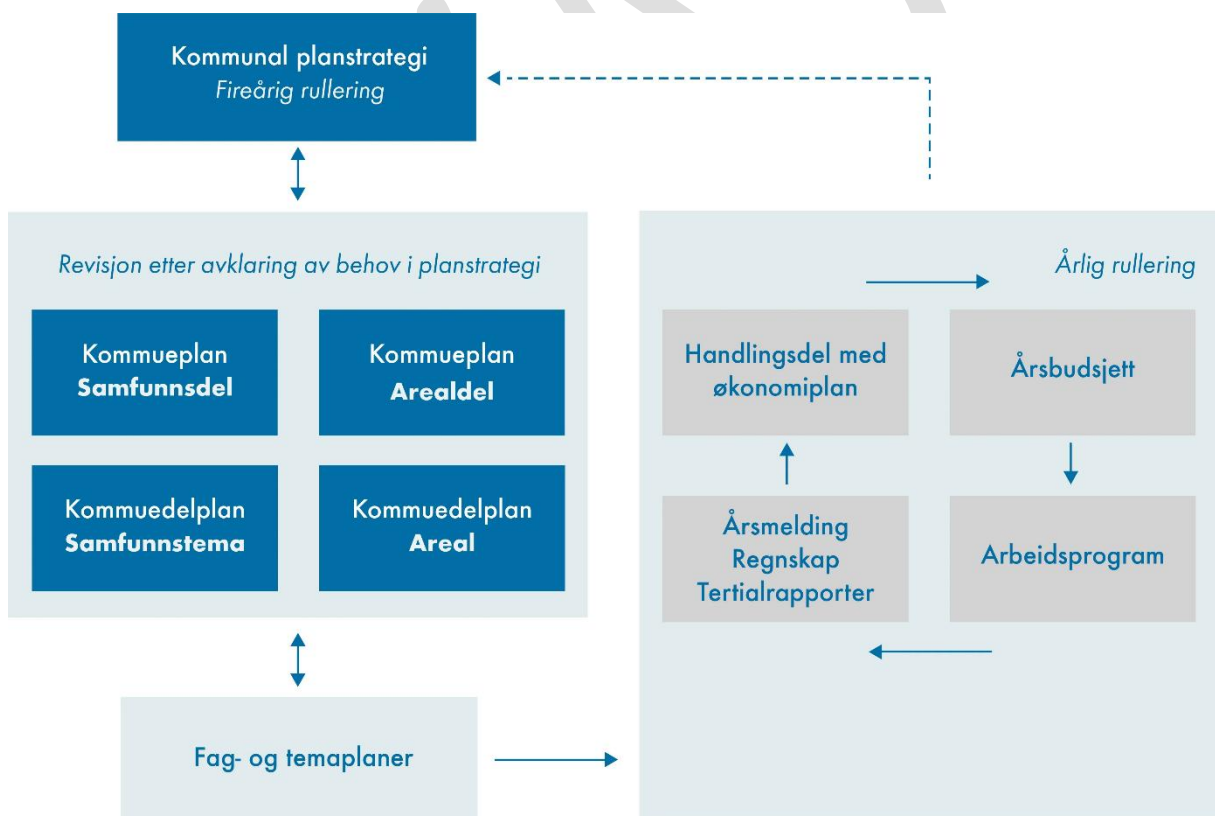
Kommunal planstrategi
*Fireårig rullering*

*Revisjon etter avklaring av behov i planstrategi*

Kommueplan
**Samfunnsdel**

Kommueplan
**Arealdel**

Kommuedelplan
**Samfunnstema**

Kommuedelplan
**Areal**

Fag- og temaplaner

*Årlig rullering*

Handlingsdel med økonomiplan

Årsbudsjett

Årsmelding
Regnskap
Tertialrapporter

Arbeidsprogram